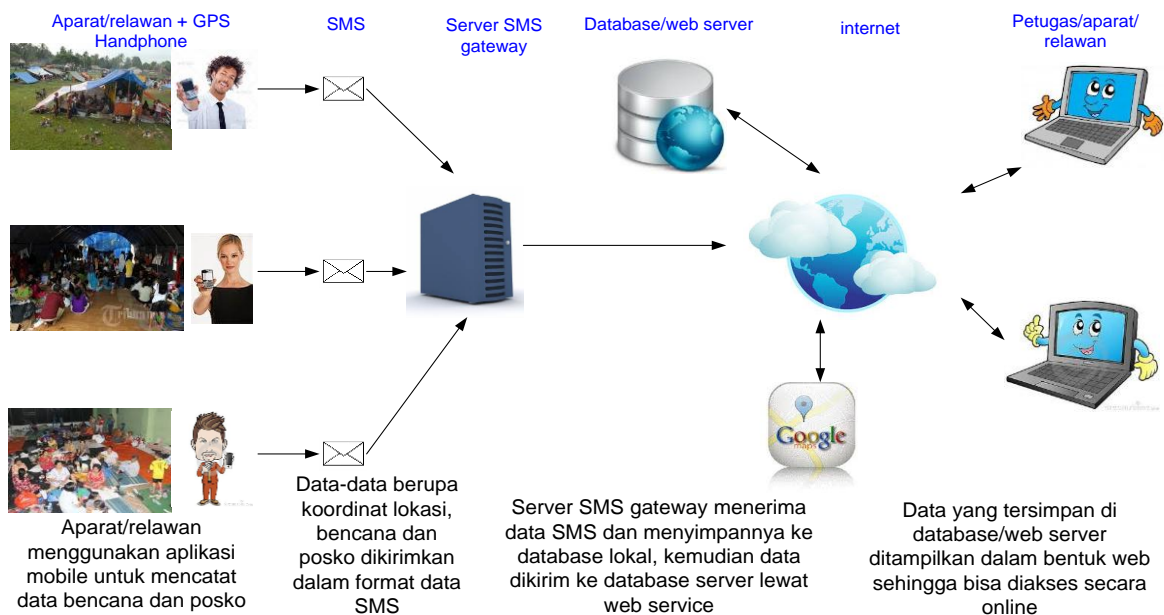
Aparat/relawan + GPS Handphone

SMS

Server SMS gateway

Database/web server

internet

Petugas/aparat/ relawan

Google maps

Aparat/relawan menggunakan aplikasi mobile untuk mencatat data bencana dan posko

Data-data berupa koordinat lokasi, bencana dan posko dikirimkan dalam format data SMS

Server SMS gateway menerima data SMS dan menyimpannya ke database lokal, kemudian data dikirim ke database server lewat web service

Data yang tersimpan di database/web server ditampilkan dalam bentuk web sehingga bisa diakses secara online